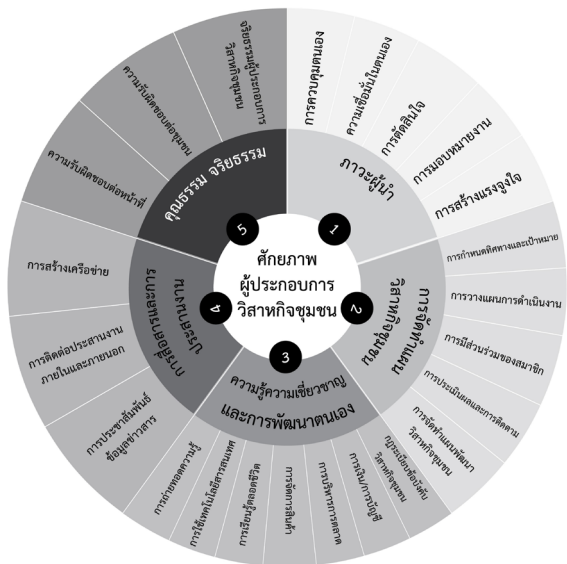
ศักยภาพ
ผู้ประกอบการ
วิสาหกิจชุมชน

1
ภาวะผู้นำ
การควบคุมตนเอง
ความเชื่อมั่นในตนเอง
การตัดสินใจ
การมอบหมายงาน
การสร้างแรงจูงใจ

2
การจัดการวิสาหกิจชุมชน
การกำหนดทิศทางและเป้าหมาย
การวางแผนการดำเนินงาน
การมีส่วนร่วมของสมาชิก
การประเมินผลและการติดตาม
การจัดทำแผนพัฒนาวิสาหกิจชุมชน
กฎระเบียบข้อบังคับวิสาหกิจชุมชน

3
ความรู้ความเชี่ยวชาญและการพัฒนาตนเอง
การเงิน/การบัญชี
การบริหารการตลาด
การแสวงหาความรู้
การเรียนรู้ตลอดชีวิต
การใช้เทคโนโลยีสารสนเทศ
การถ่ายทอดความรู้

4
การประสานงานและเครือข่าย
การสร้างเครือข่าย
การติดต่อประสานงานภายในและภายนอก
การประชาสัมพันธ์ข้อมูลข่าวสาร

5
คุณธรรม จริยธรรม
ความรับผิดชอบต่อหน้าที่
ความรับผิดชอบต่อชุมชน
จรรยาบรรณผู้ประกอบการวิสาหกิจชุมชน